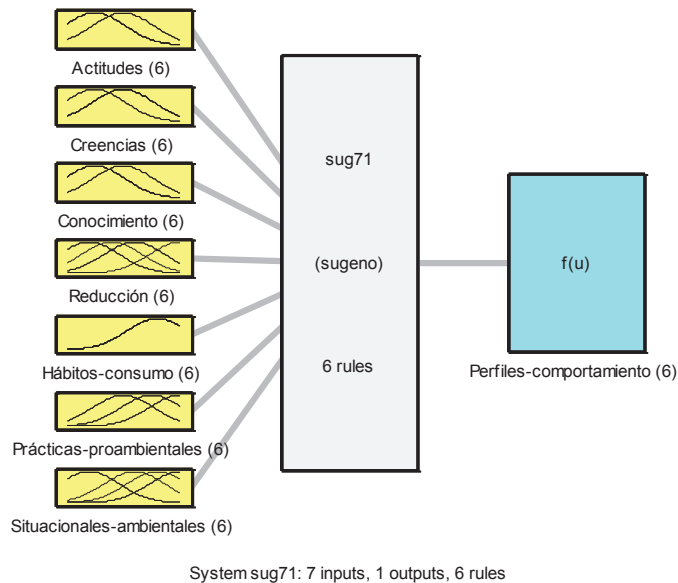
Actitudes (6)

Creencias (6)

Conocimiento (6)

Reducción (6)

Hábitos-consumo (6)

Prácticas-proambientales (6)

Situacionales-ambientales (6)

sug71

(sugeno)

6 rules

f(u)

Perfiles-comportamiento (6)

System sug71: 7 inputs, 1 outputs, 6 rules